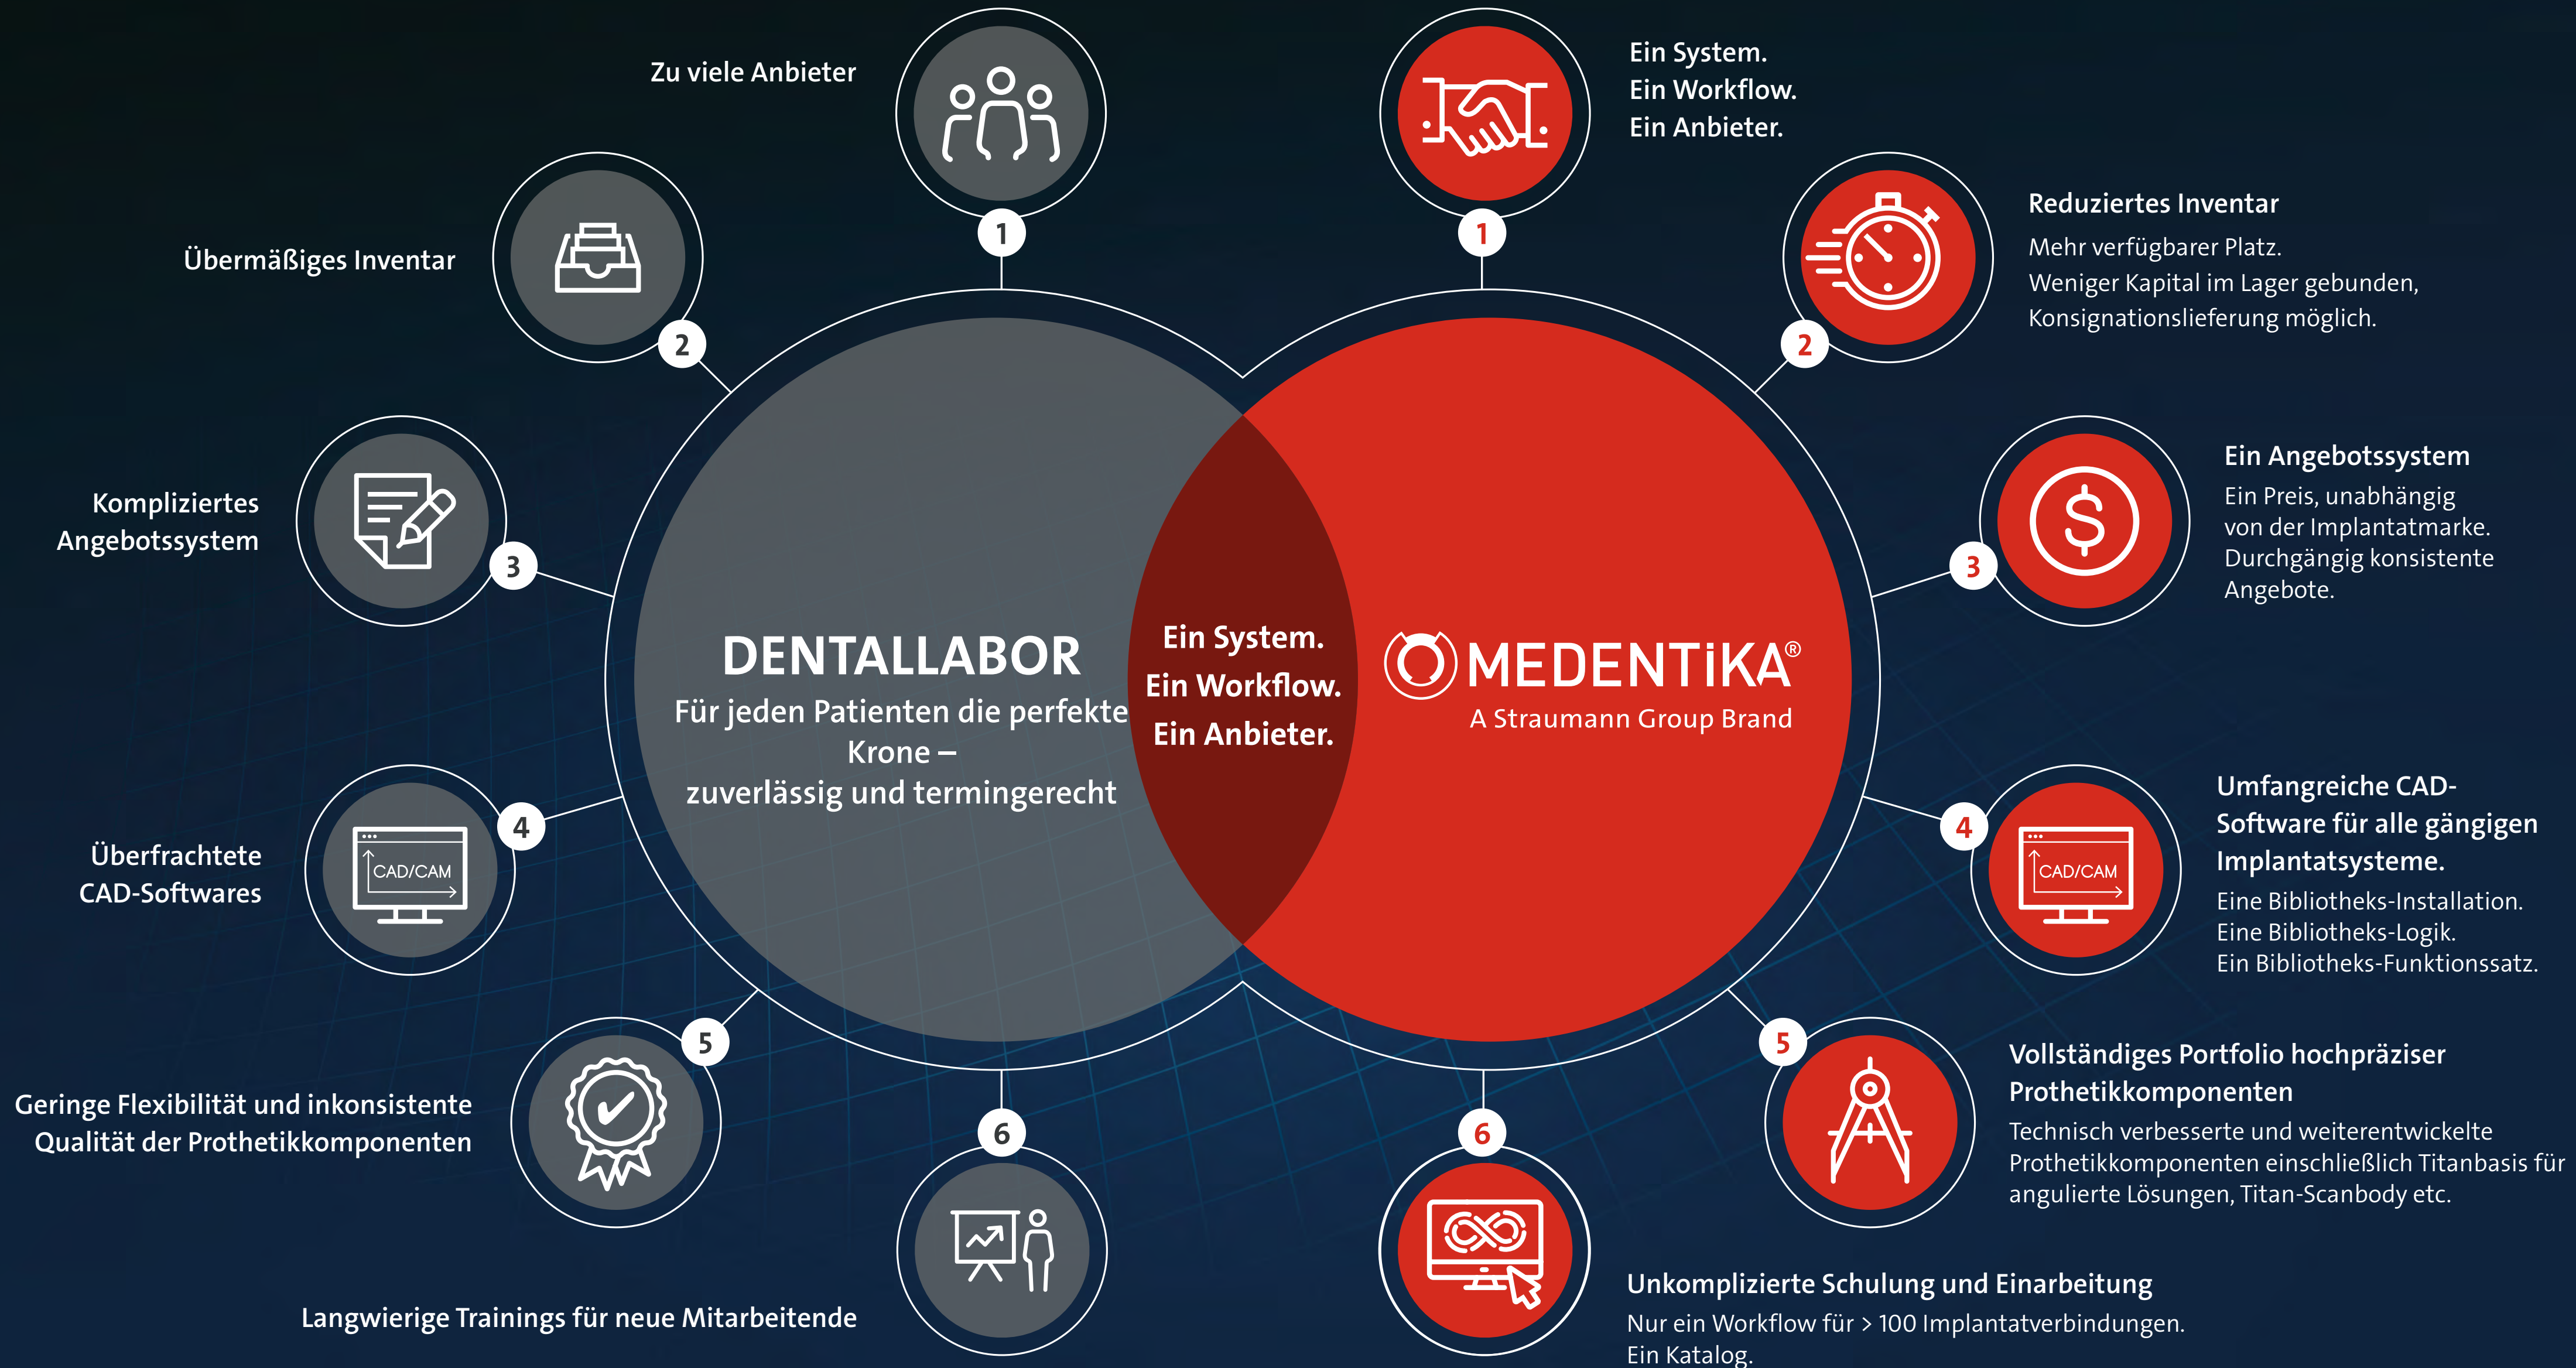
Zu viele Anbieter

1

Übermäßiges Inventar

2

Kompliziertes Angebotssystem

3

Überfrachtete CAD-Softwares

CAD/CAM

4

Geringe Flexibilität und inkonsistente Qualität der Prothetikkomponenten

5

6

Langwierige Trainings für neue Mitarbeitende

DENTALLABOR

Für jeden Patienten die perfekte Krone – zuverlässig und termingerecht

Ein System.
Ein Workflow.
Ein Anbieter.

MEDENTiKA®

A Straumann Group Brand

Ein System.
Ein Workflow.
Ein Anbieter.

1

Reduziertes Inventar

Mehr verfügbarer Platz.
Weniger Kapital im Lager gebunden,
Konsignationslieferung möglich.

2

Ein Angebotssystem

Ein Preis, unabhängig von der Implantatmarke.
Durchgängig konsistente Angebote.

3

Umfangreiche CAD-Software für alle gängigen Implantatsysteme.

Eine Bibliotheks-Installation.
Eine Bibliotheks-Logik.
Ein Bibliotheks-Funktionssatz.

CAD/CAM

4

Vollständiges Portfolio hochpräziser Prothetikkomponenten

Technisch verbesserte und weiterentwickelte Prothetikkomponenten einschließlich Titanbasis für angulierte Lösungen, Titan-Scanbody etc.

5

6

Unkomplizierte Schulung und Einarbeitung

Nur ein Workflow für > 100 Implantatverbindungen.
Ein Katalog.